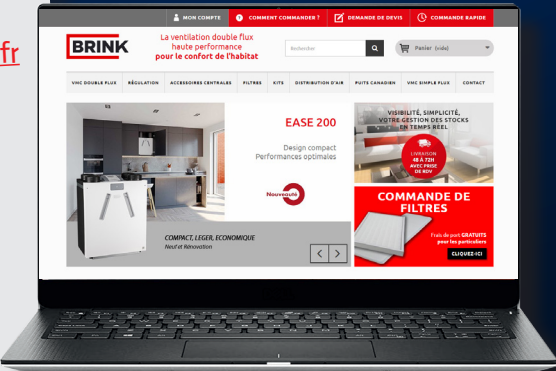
fr

MON COMPTE | COMMENT COMMANDER ? | DEMANDE DE DEVIS | COMMANDE RAPIDE

BRINK

La ventilation double flux haute performance pour le confort de l'habitat

Rechercher

Panier (vide)

VMC DOUBLE FLUX | RÉGULATION | ACCESSOIRES CENTRALES | FILTRES | KITS | DISTRIBUTION D'AIR | PUITS CANADIEN | VMC SIMPLE FLUX | CONTACT

EASE 200

Design compact
Performances optimales

Nouveauté

COMPACT, LEGER, ECONOMIQUE
Neuf et Rénovation

VISIBILITÉ, SIMPLICITÉ, VOTRE GESTION DES STOCKS EN TEMPS REEL

LIVRAISON 48 À 72H AVEC PRISE DE RDV

COMMANDE DE FILTRES

Frais de port GRATUITS pour les particuliers

CLIQUEZ-ICI